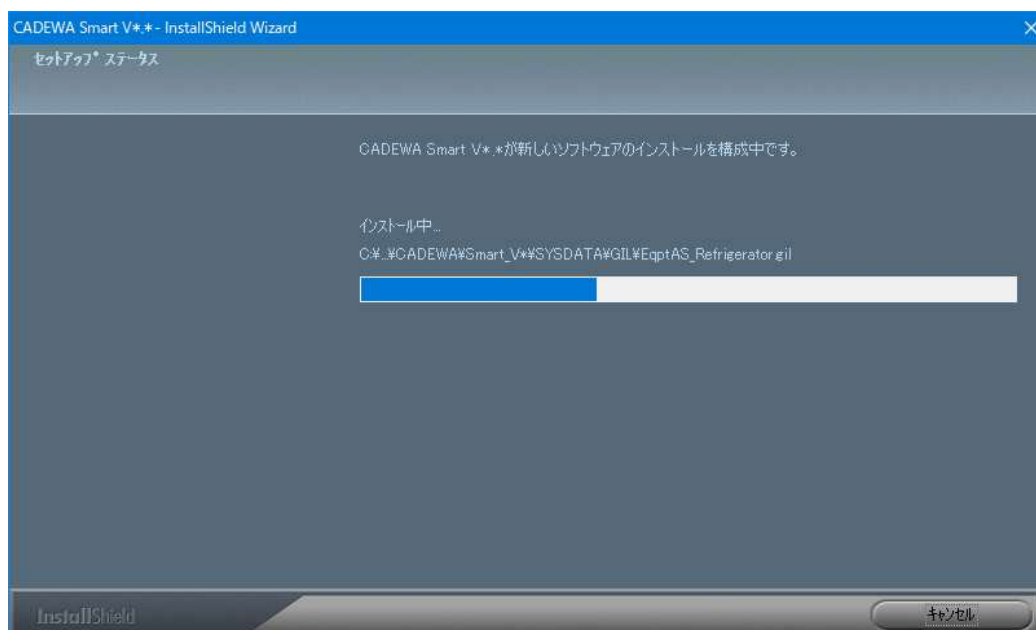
CADEWA Smart V*.* - InstallShield Wizard

ｾｯﾄｱｯﾌﾟ ｽﾃｰﾀｽ

CADEWA Smart V*.*が新しいソフトウェアのインストールを構成中です。

ｲﾝｽﾄｰﾙ中...

C:¥...¥CADEWA¥Smart_V¥¥SYSDATA¥GIL¥EqptAS_Refrigerator.gil

InstallShield

ｷｬﾝｾﾙ